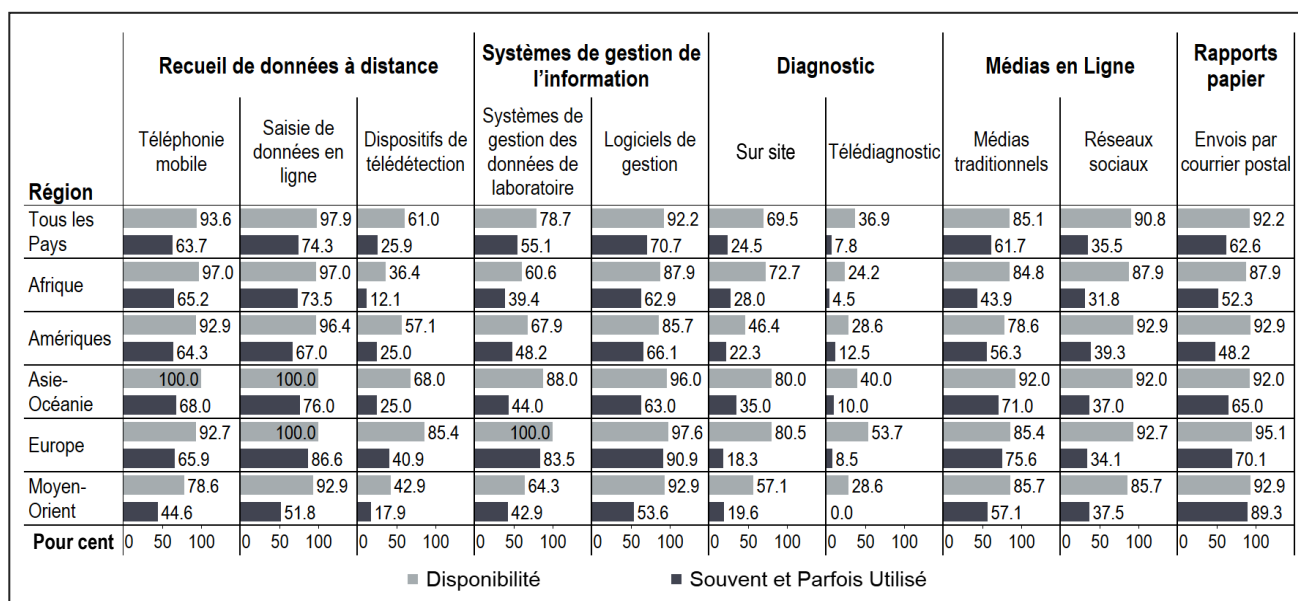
| Région | Recueil de données à distance: Téléphonie mobile | Recueil de données à distance: Saisie de données en ligne | Recueil de données à distance: Dispositifs de télédétection | Systèmes de gestion de l'information: Systèmes de gestion des données de laboratoire | Systèmes de gestion de l'information: Logiciels de gestion | Diagnostic: Sur site | Diagnostic: Télédiagnostic | Médias en Ligne: Médias traditionnels | Médias en Ligne: Réseaux sociaux | Rapports papier: Envois par courrier postal |
|---|---|---|---|---|---|---|---|---|---|---|
| Tous les Pays | 93.6 / 63.7 | 97.9 / 74.3 | 61.0 / 25.9 | 78.7 / 55.1 | 92.2 / 70.7 | 69.5 / 24.5 | 36.9 / 7.8 | 85.1 / 61.7 | 90.8 / 35.5 | 92.2 / 62.6 |
| Afrique | 97.0 / 65.2 | 97.0 / 73.5 | 36.4 / 12.1 | 60.6 / 39.4 | 87.9 / 62.9 | 72.7 / 28.0 | 24.2 / 4.5 | 84.8 / 43.9 | 87.9 / 31.8 | 87.9 / 52.3 |
| Amériques | 92.9 / 64.3 | 96.4 / 67.0 | 57.1 / 25.0 | 67.9 / 48.2 | 85.7 / 66.1 | 46.4 / 22.3 | 28.6 / 12.5 | 78.6 / 56.3 | 92.9 / 39.3 | 92.9 / 48.2 |
| Asie-Océanie | 100.0 / 68.0 | 100.0 / 76.0 | 68.0 / 25.0 | 88.0 / 44.0 | 96.0 / 63.0 | 80.0 / 35.0 | 40.0 / 10.0 | 92.0 / 71.0 | 92.0 / 37.0 | 92.0 / 65.0 |
| Europe | 92.7 / 65.9 | 100.0 / 86.6 | 85.4 / 40.9 | 100.0 / 83.5 | 97.6 / 90.9 | 80.5 / 18.3 | 53.7 / 8.5 | 85.4 / 75.6 | 92.7 / 34.1 | 95.1 / 70.1 |
| Moyen-Orient | 78.6 / 44.6 | 92.9 / 51.8 | 42.9 / 17.9 | 64.3 / 42.9 | 92.9 / 53.6 | 57.1 / 19.6 | 28.6 / 0.0 | 85.7 / 57.1 | 85.7 / 37.5 | 92.9 / 89.3 |
| Pour cent | 0 50 100 | 0 50 100 | 0 50 100 | 0 50 100 | 0 50 100 | 0 50 100 | 0 50 100 | 0 50 100 | 0 50 100 | 0 50 100 |

Disponibilité
Souvent et Parfois Utilisé